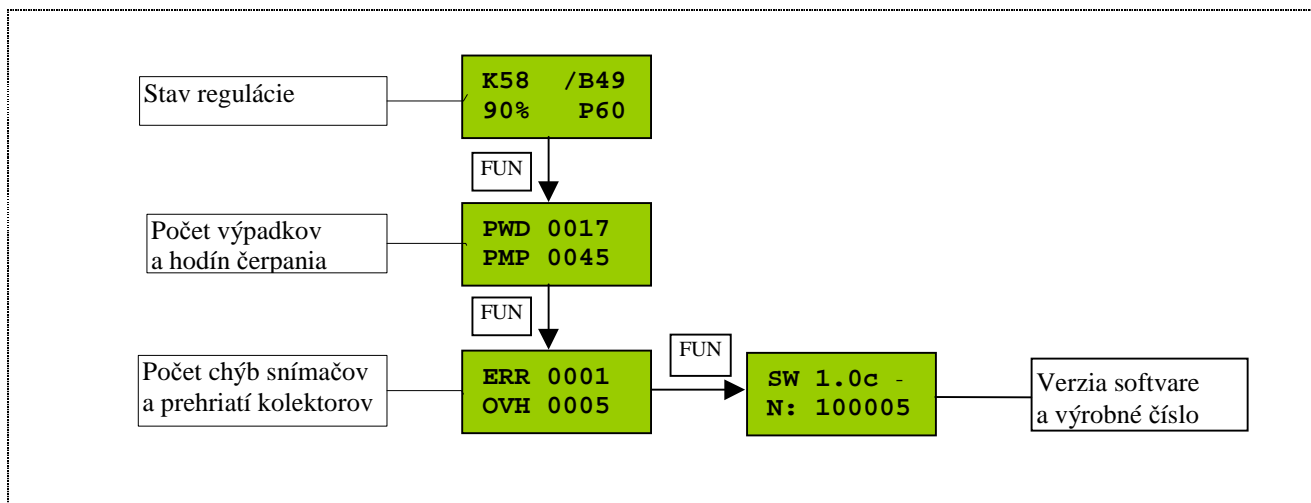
Stav regulácie

K58 /B49
90% P60

FUN

Počet výpadkov a hodín čerpania

PWD 0017
PMP 0045

FUN

Počet chýb snímačov a prehriatí kolektorov

ERR 0001
OVH 0005

FUN

SW 1.0c -
N: 100005

Verzia softvare a výrobné číslo